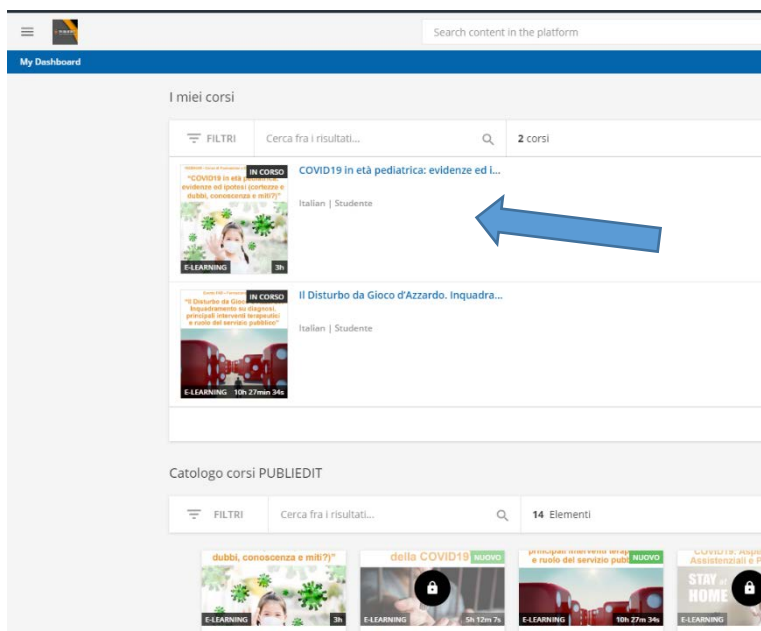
Search content in the platform

My Dashboard

I miei corsi

FILTRI

Cerca fra i risultati...

2 corsi

IN CORSO

"COVID19 in età pediatrica: evidenze ed ipotesi (certezze e dubbi, conoscenza e miti?)"

E-LEARNING 3h

COVID19 in età pediatrica: evidenze ed i...

Italian | Studente

IN CORSO

"Il Disturbo da Gioco d'Azzardo. Inquadramento su diagnosi, principali interventi terapeutici e ruolo del servizio pubblico"

E-LEARNING 10h 27min 34s

Il Disturbo da Gioco d'Azzardo. Inquadra...

Italian | Studente

Catologo corsi PUBLIEDIT

FILTRI

Cerca fra i risultati...

14 Elementi

dubbi, conoscenza e miti?)"

E-LEARNING 3h

della COVID19 NUOVO

E-LEARNING 5h 12m 7s

principali interventi terap e ruolo del servizio pubb NUOVO

E-LEARNING 10h 27m 34s

COVID19: Aspe Assistenziali e P

STAY at HOME

E-LEARNING